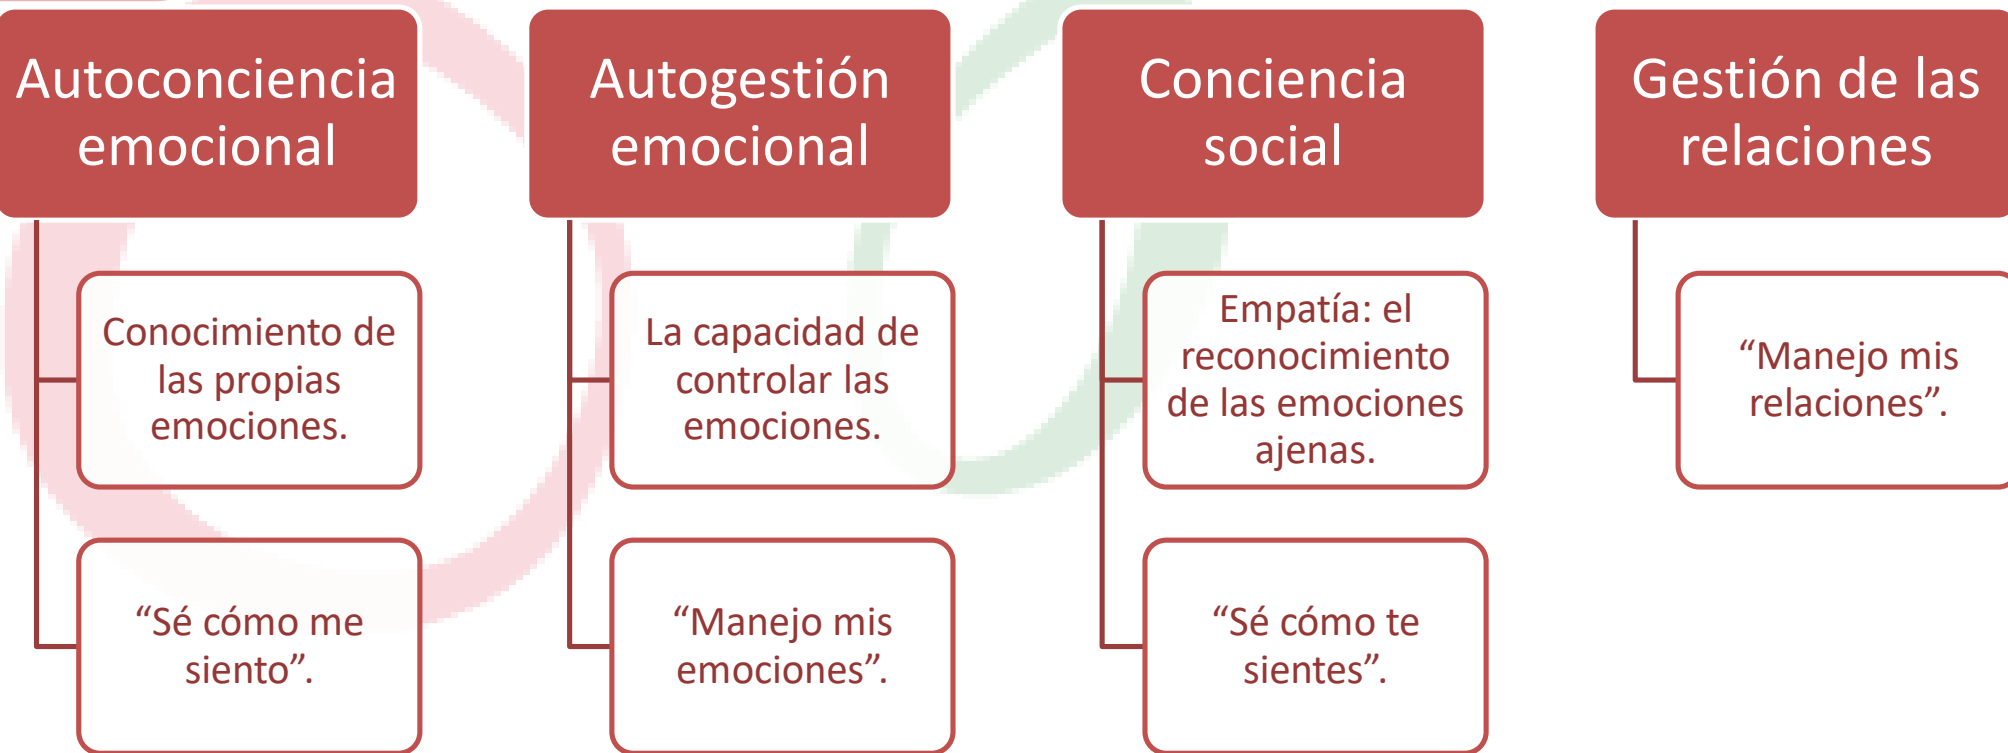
Autoconciencia emocional

Conocimiento de las propias emociones.

“Sé cómo me siento”.

Autogestión emocional

La capacidad de controlar las emociones.

“Manejo mis emociones”.

Conciencia social

Empatía: el reconocimiento de las emociones ajenas.

“Sé cómo te sientes”.

Gestión de las relaciones

“Manejo mis relaciones”.